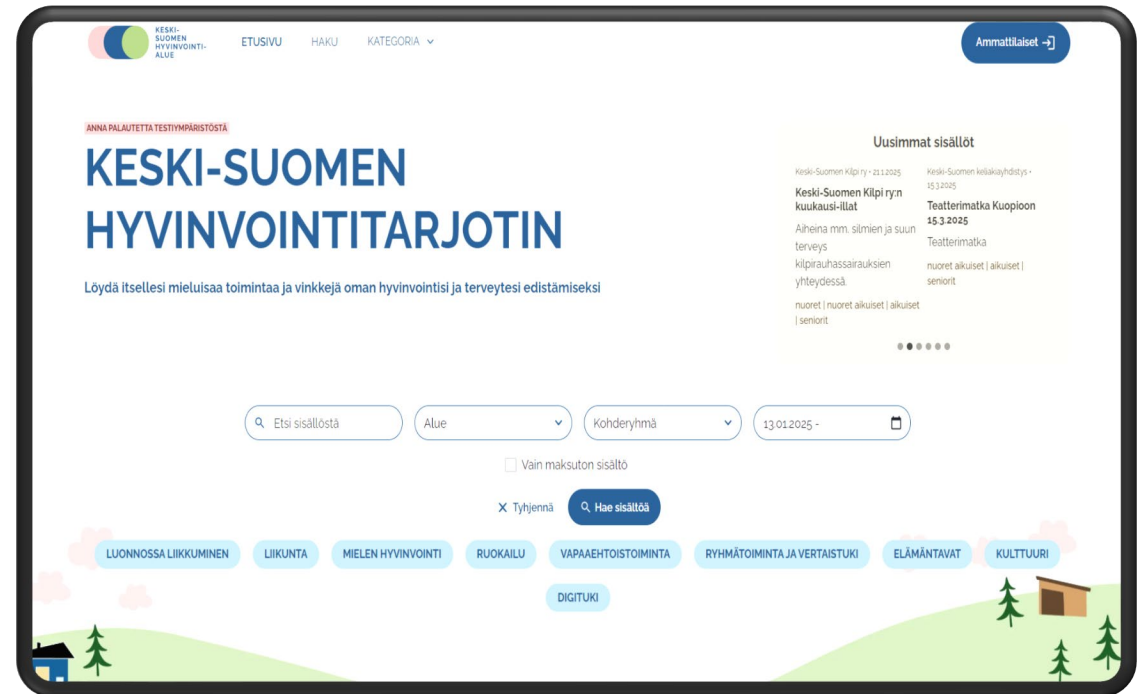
KESKI-SUOMEN HYVINVOINTI-ALUE

ETUSIVU HAKU KATEGORIA

Ammattilaiset

ANNA PALAUTETTA TESTIYMPÄRISTÖSTÄ

KESKI-SUOMEN HYVINVOINTITARJOTIN

Löydä itsellesi mieluisaa toimintaa ja vinkkejä oman hyvinvointisi ja terveytesi edistämiseksi

Uusimmat sisällöt

Keski-Suomen Kilpi ry • 21.1.2025

Keski-Suomen Kilpi ry:n kuukausi-illat

Aiheina mm. silmien ja suun terveys kilpirauhassairauksien yhteydessä.

nuoret | nuoret aikuiset | aikuiset | seniorit

Keski-Suomen keliakiayhdistys • 15.3.2025

Teatterimatka Kuopioon 15.3.2025

Teatterimatka

nuoret aikuiset | aikuiset | seniorit

Etsi sisällöstä

Alue

Kohderyhmä

13.01.2025 -

Vain maksuton sisältö

Tyhjennä

Hae sisältöä

LUONNOSSA LIIKKUMINEN LIIKUNTA MIELEN HYVINVOINTI RUOKAILU VAPAAEHTOISTOIMINTA RYHMÄTOIMINTA JA VERTAISTUKI ELÄMÄNTAVAT KULTTUURI DIGITUKI